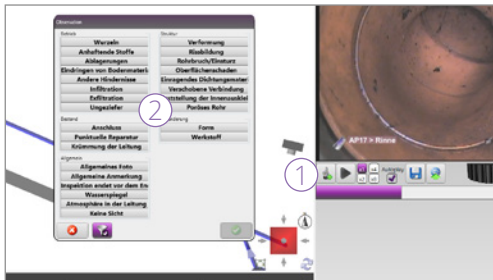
Observation

Betrieb
Wurzeln
Anhaftende Stoffe
Ablagerungen
Eindringen von Bodermateri
Andere Hindernisse
Infiltration
Exfiltration
Ungeziefer

Bestand
Anschluss
Punktuelle Reparatur
Krümmung der Leitung

Allgemein
Allgemeines Foto
Allgemeine Anmerkung
Inspektion endet vor dem En
Wasserspiegel
Atmosphäre in der Leitung
Keine Sicht

Struktur
Verformung
Rissbildung
Rohrbruch/Einsturz
Oberflächenschaden
Einragendes Dichtungsmater
Verschobene Verbindung
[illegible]stellung der Innenoberfl
Poröses Rohr

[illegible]derung
Form
Werkstoff

2

1

AP17 > Rinne

AutoPlay